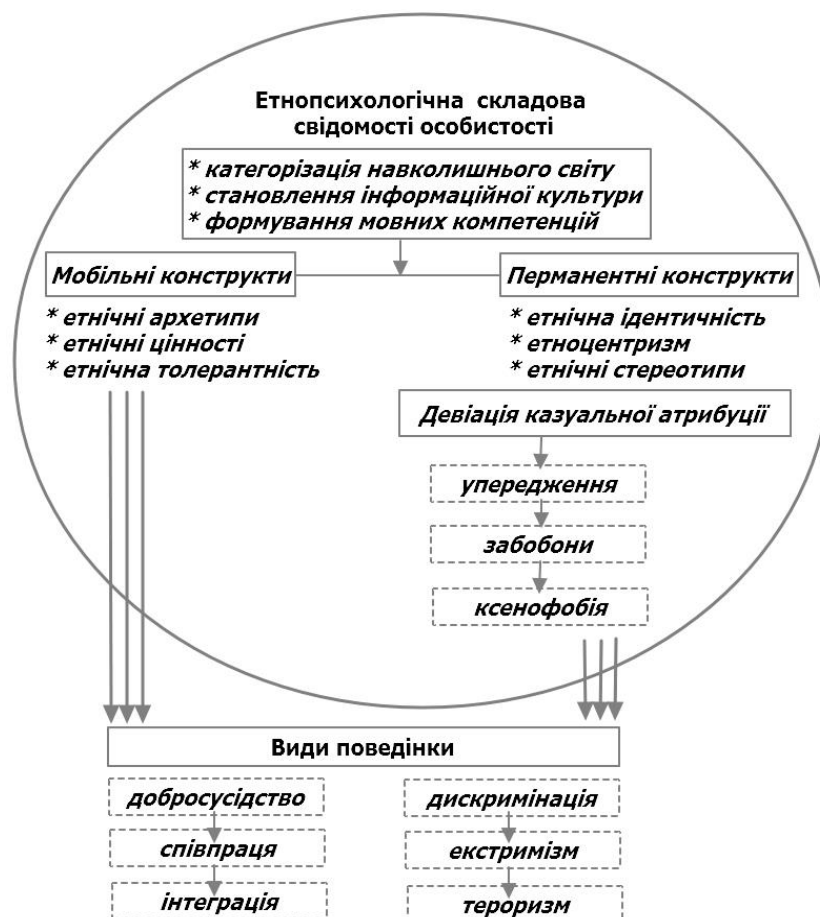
Етнопсихологічна складова свідомості особистості

* категоризація навколишнього світу
* становлення інформаційної культури
* формування мовних компетенцій

Мобільні конструкти

* етнічні архетипи
* етнічні цінності
* етнічна толерантність

Перманентні конструкти

* етнічна ідентичність
* етноцентризм
* етнічні стереотипи

Девіація казуальної атрибуції

упередження

забобони

ксенофобія

Види поведінки

добросусідство

співпраця

інтеграція

дискримінація

екстримізм

тероризм